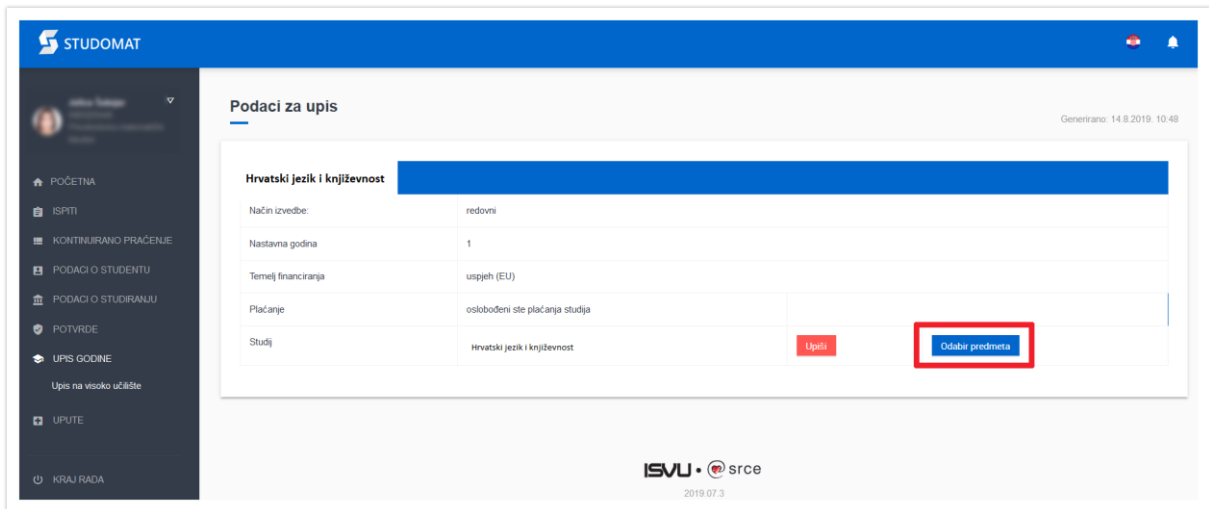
STUDOMAT

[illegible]

POČETNA
ISPITI
KONTINUIRANO PRAĆENJE
PODACI O STUDENTU
PODACI O STUDIRANJU
POTVRDE
UPIS GODINE
Upis na visoko učilište
UPUTE
KRAJ RADA

Podaci za upis

Generirano: 14.8.2019. 10:48

Hrvatski jezik i književnost

| | | | |
|---|---|---|---|
| Način izvedbe: | redovni | | |
| Nastavna godina | 1 | | |
| Temelj financiranja | uspjeh (EU) | | |
| Plaćanje | oslobođeni ste plaćanja studija | | |
| Studij | Hrvatski jezik i književnost | Upiši | Odabir predmeta |

ISVU • srce
2019.07.3